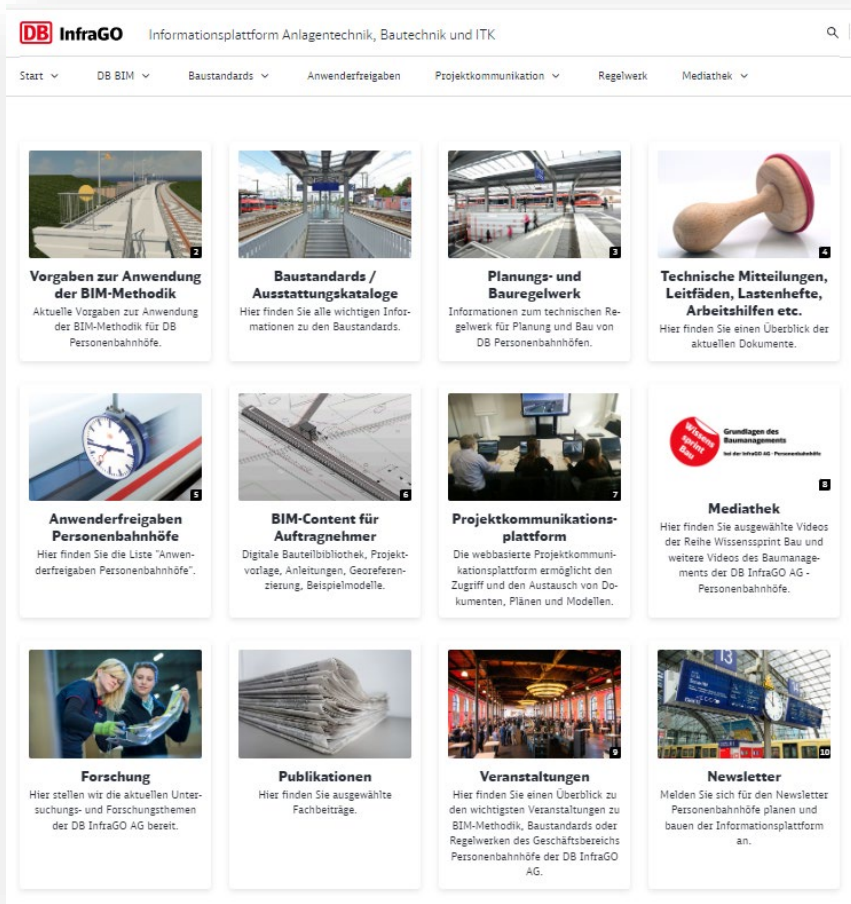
DB InfraGO Informationsplattform Anlagentechnik, Bautechnik und ITK

Start DB BIM Baustandards Anwenderfreigaben Projektkommunikation Regelwerk Mediathek

2

Vorgaben zur Anwendung der BIM-Methodik

Aktuelle Vorgaben zur Anwendung der BIM-Methodik für DB Personenbahnhöfe.

Baustandards / Ausstattungskataloge

Hier finden Sie alle wichtigen Informationen zu den Baustandards.

3

Planungs- und Bauregelwerk

Informationen zum technischen Regelwerk für Planung und Bau von DB Personenbahnhöfen.

4

Technische Mitteilungen, Leitfäden, Lastenhefte, Arbeitshilfen etc.

Hier finden Sie einen Überblick der aktuellen Dokumente.

5

Anwenderfreigaben Personenbahnhöfe

Hier finden Sie die Liste "Anwenderfreigaben Personenbahnhöfe".

6

BIM-Content für Auftragnehmer

Digitale Bauteilbibliothek, Projektvorlage, Anleitungen, Georeferenzierung, Beispielmodelle.

7

Projektkommunikationsplattform

Die webbasierte Projektkommunikationsplattform ermöglicht den Zugriff und den Austausch von Dokumenten, Plänen und Modellen.

Wissens sprint Bau

Grundlagen des Baumanagements

bei der InfraGO AG - Personenbahnhöfe

8

Mediathek

Hier finden Sie ausgewählte Videos der Reihe Wissenssprint Bau und weitere Videos des Baumanagements der DB InfraGO AG - Personenbahnhöfe.

Forschung

Hier stellen wir die aktuellen Untersuchungs- und Forschungsthemen der DB InfraGO AG bereit.

Publikationen

Hier finden Sie ausgewählte Fachbeiträge.

9

Veranstaltungen

Hier finden Sie einen Überblick zu den wichtigsten Veranstaltungen zu BIM-Methodik, Baustandards oder Regelwerken des Geschäftsbereichs Personenbahnhöfe der DB InfraGO AG.

13

10

Newsletter

Melden Sie sich für den Newsletter Personenbahnhöfe planen und bauen der Informationsplattform an.